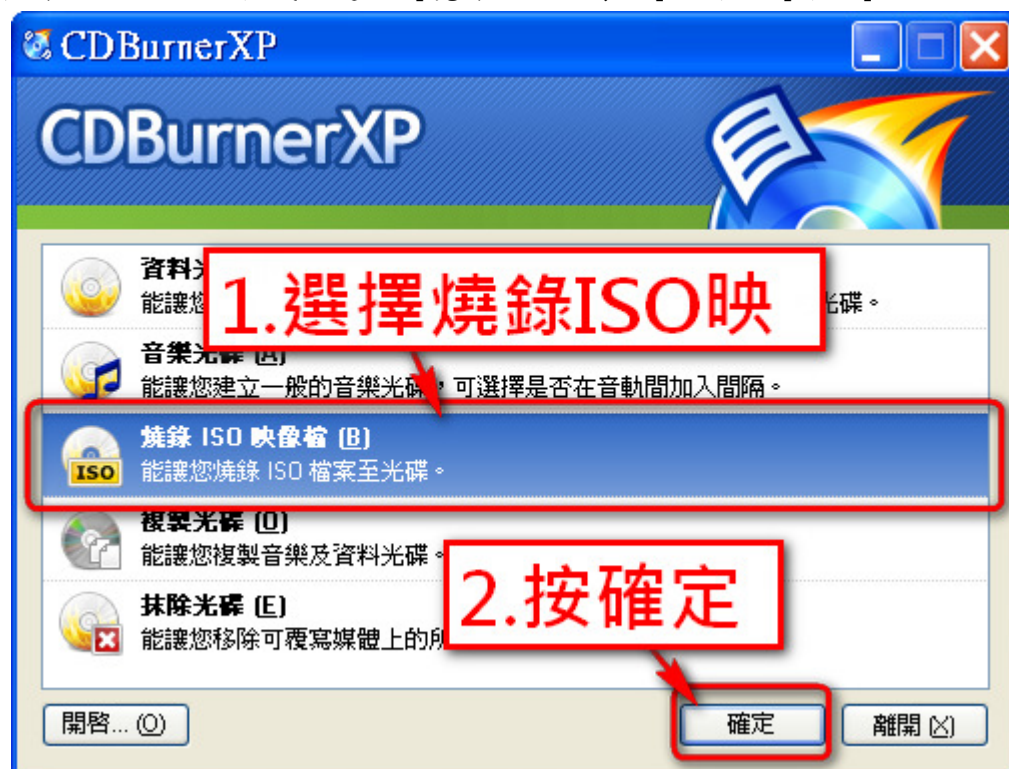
CDBurnerXP

CDBurnerXP

資料光 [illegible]
能讓您 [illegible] 光碟。

1.選擇燒錄ISO映

音樂光碟 (A)
能讓您建立一般的音樂光碟，可選擇是否在音軌間加入間隔。

ISO
燒錄 ISO 映像檔 (B)
能讓您燒錄 ISO 檔案至光碟。

複製光碟 (O)
能讓您複製音樂及資料光碟。

2.按確定

抹除光碟 (E)
能讓您移除可覆寫媒體上的所 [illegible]

開啟... (O)

確定

離開 (X)